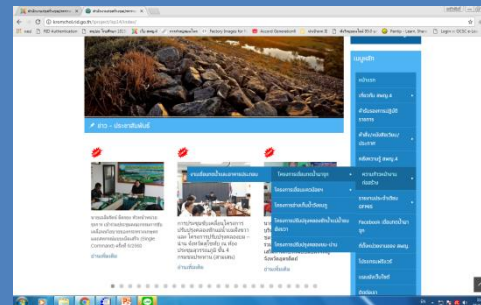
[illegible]
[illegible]
kmnhsbtthaigo.th/project/9d165166/
ประกาศ – ประชาสัมพันธ์
เมนูหลัก
หน้าแรก
เกี่ยวกับ สผผ.4
คำรับรองการปฏิบัติราชการ
คำสั่งแต่งตั้ง/มอบหมาย
ผลิตภัณฑ์ สผผ.4
ความร่วมมือหน่วยงาน
โครงการเขื่อนมหาวิทยาลัย
โครงการเพิ่มแหล่งน้ำบาดาล
โครงการเพิ่มผลผลิต
โครงการสำรวจ
โครงการปรับปรุงคลองส่งน้ำ
โครงการปรับปรุงคลอง
ติดต่อเรา
facebook เขื่อนภูมิ
ที่ตั้งหน่วยงาน สผผ.
โครงการพิเศษ
ผลงานดีเด่น
ติดต่อเรา
อ่านเพิ่มเติม
อ่านเพิ่มเติม
อ่านเพิ่มเติม